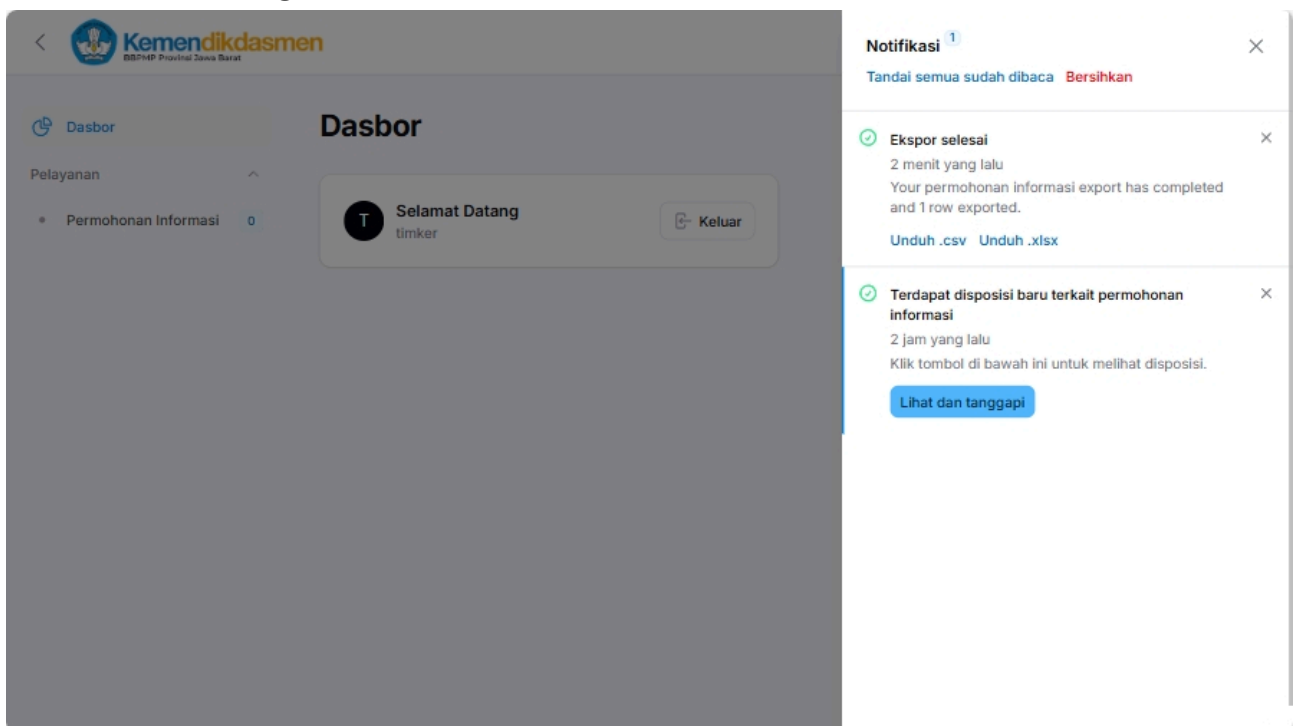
Kemendikdasmen
BBPMP Provinsi Jawa Barat

Dasbor

Pelayanan

Permohonan Informasi 0

Dasbor

T

Selamat Datang
timker

Keluar

Notifikasi 1

Tandai semua sudah dibaca Bersihkan

Ekspor selesai
2 menit yang lalu
Your permohonan informasi export has completed and 1 row exported.

Unduh .csv Unduh .xlsx

Terdapat disposisi baru terkait permohonan informasi
2 jam yang lalu
Klik tombol di bawah ini untuk melihat disposisi.

Lihat dan tanggapi